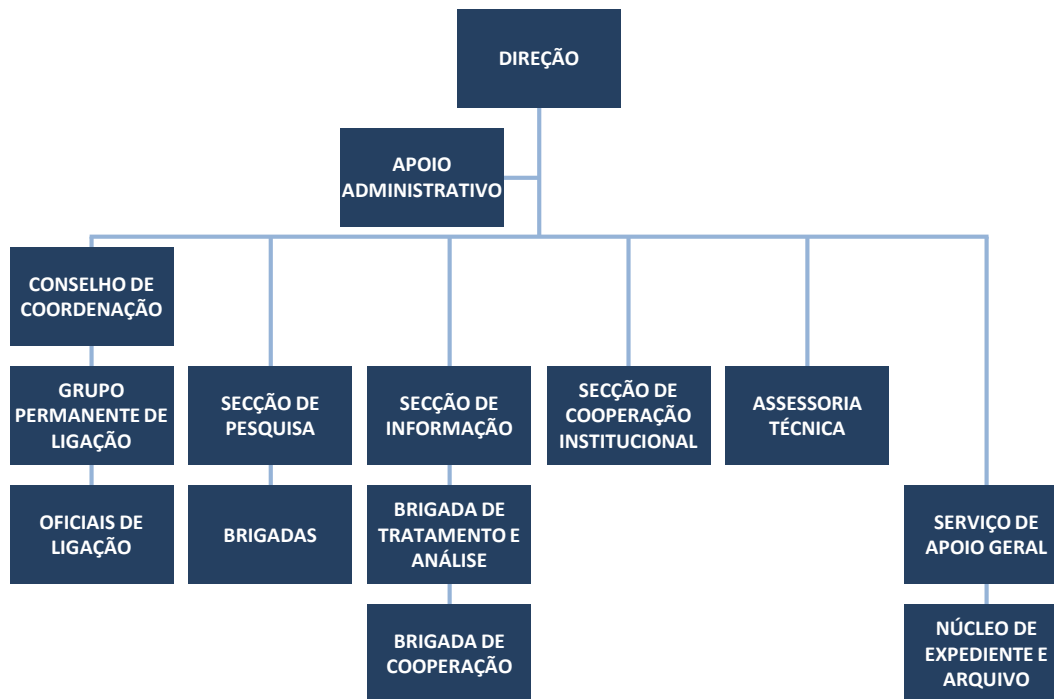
DIREÇÃO

APOIO ADMINISTRATIVO

CONSELHO DE COORDENAÇÃO

GRUPO PERMANENTE DE LIGAÇÃO

OFICIAIS DE LIGAÇÃO

SECÇÃO DE PESQUISA

BRIGADAS

SECÇÃO DE INFORMAÇÃO

BRIGADA DE TRATAMENTO E ANÁLISE

BRIGADA DE COOPERAÇÃO

SECÇÃO DE COOPERAÇÃO INSTITUCIONAL

ASSESSORIA TÉCNICA

SERVIÇO DE APOIO GERAL

NÚCLEO DE EXPEDIENTE E ARQUIVO